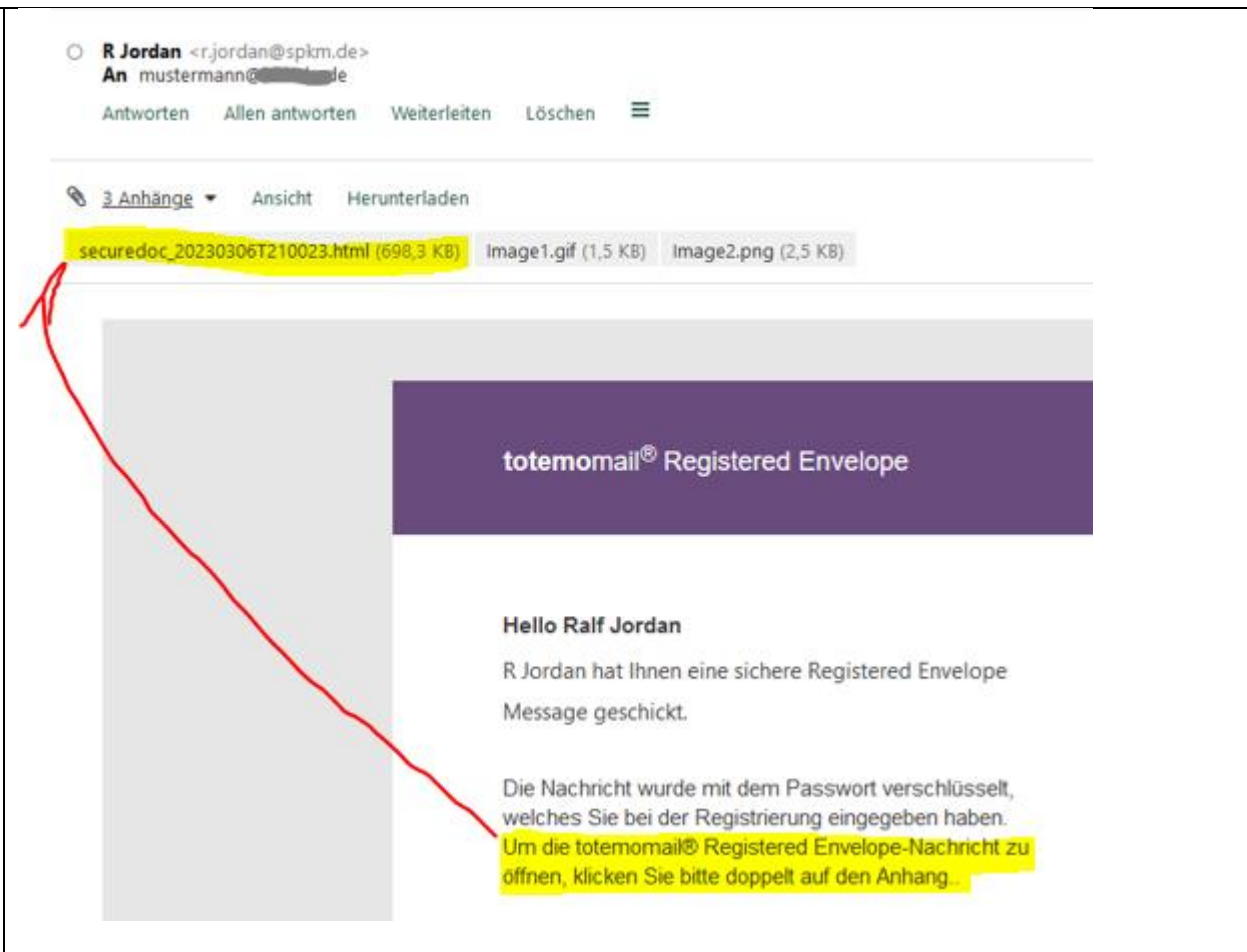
R Jordan <r.jordan@spkm.de>
An mustermann@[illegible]e

Antworten Allen antworten Weiterleiten Löschen

3 Anhänge Ansicht Herunterladen

securedoc_20230306T210023.html (698,3 KB) Image1.gif (1,5 KB) Image2.png (2,5 KB)

totemomail® Registered Envelope

Hello Ralf Jordan

R Jordan hat Ihnen eine sichere Registered Envelope Message geschickt.

Die Nachricht wurde mit dem Passwort verschlüsselt, welches Sie bei der Registrierung eingegeben haben. Um die totemomail® Registered Envelope-Nachricht zu öffnen, klicken Sie bitte doppelt auf den Anhang..